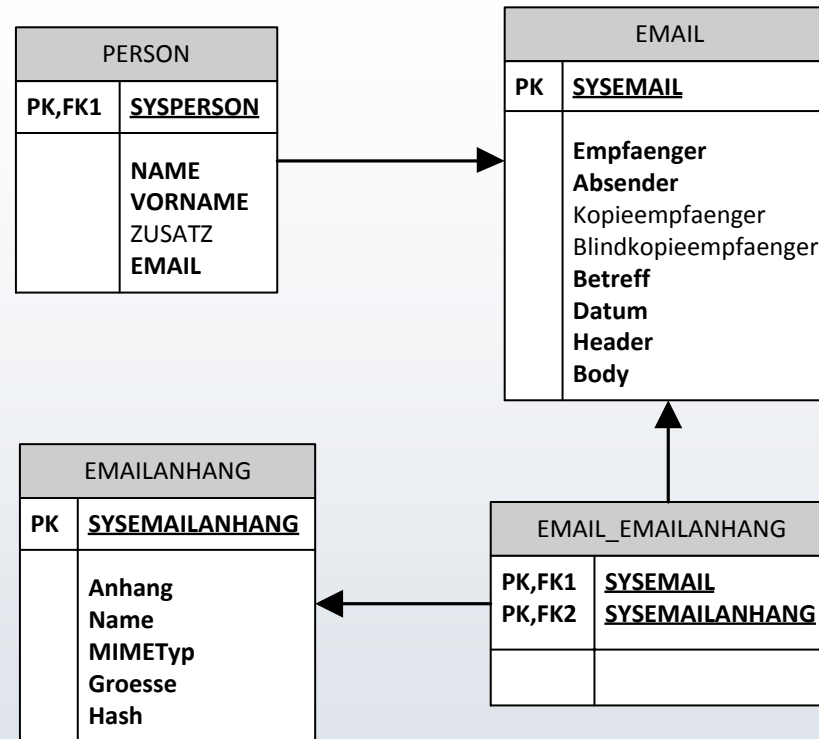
PERSON

| PK,FK1 | SYSPERSON |
|---|---|
| | NAME<br>VORNAME<br>ZUSATZ<br>EMAIL |

EMAIL

| PK | SYSEMAIL |
|---|---|
| | Empfaenger<br>Absender<br>Kopieempfaenger<br>Blindkopieempfaenger<br>Betreff<br>Datum<br>Header<br>Body |

EMAILANHANG

| PK | SYSEMAILANHANG |
|---|---|
| | Anhang<br>Name<br>MIMETyp<br>Groesse<br>Hash |

EMAIL_EMAILANHANG

| PK,FK1<br>PK,FK2 | SYSEMAIL<br>SYSEMAILANHANG |
|---|---|
| | |